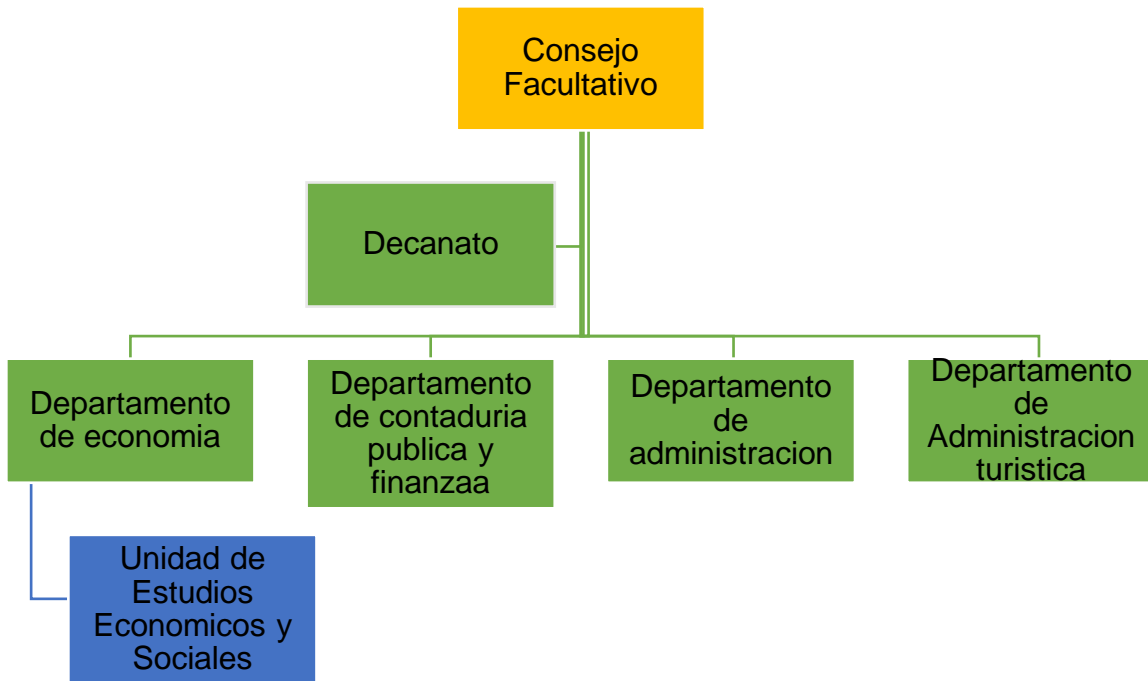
Consejo Facultativo

Decanato

Departamento de economia

Departamento de contaduria publica y finanzaa

Departamento de administracion

Departamento de Administracion turistica

Unidad de Estudios Economicos y Sociales